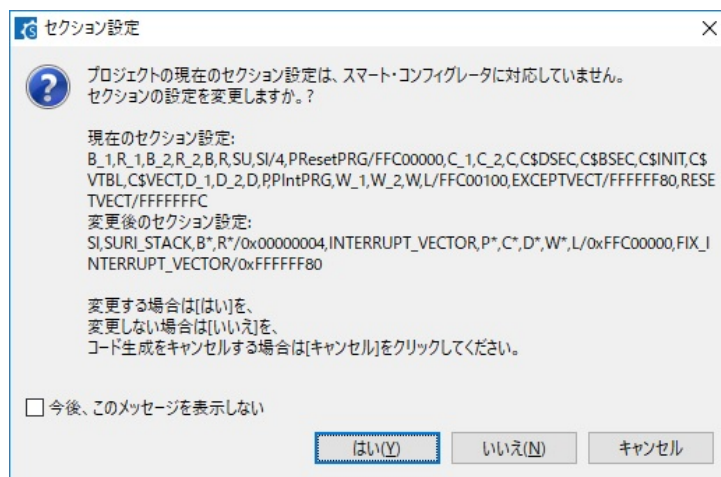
セクション設定

プロジェクトの現在のセクション設定は、スマート・コンフィグレータに対応していません。
セクションの設定を変更しますか。?

現在のセクション設定:
B_1,R_1,B_2,R_2,B,R,SU,SI/4,PResetPRG/FFC00000,C_1,C_2,C,C$DSEC,C$BSEC,C$INIT,C$VTBL,C$VECT,D_1,D_2,D,P,PIntPRG,W_1,W_2,W,L/FFC00100,EXCEPTVECT/FFFFFF80,RESETVECT/FFFFFFFC
変更後のセクション設定:
SI,SURI_STACK,B*,R*/0x00000004,INTERRUPT_VECTOR,P*,C*,D*,W*,L/0xFFC00000,FIX_INTERRUPT_VECTOR/0xFFFFFF80

変更する場合は[はい]を、
変更しない場合は[いいえ]を、
コード生成をキャンセルする場合は[キャンセル]をクリックしてください。

今後、このメッセージを表示しない

はい(Y) いいえ(N) キャンセル